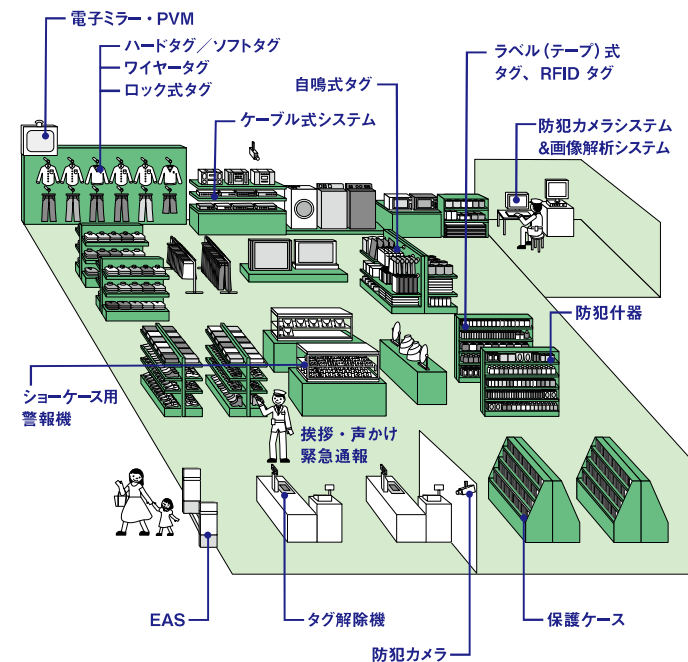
電子ミラー・PVM

ハードタグ／ソフトタグ
ワイヤータグ
ロック式タグ

ケーブル式システム

自鳴式タグ

ラベル（テープ）式
タグ、RFID タグ

防犯カメラシステム
&画像解析システム

防犯什器

ショーケース用
警報機

挨拶・声かけ
緊急通報

EAS

タグ解除機

防犯カメラ

保護ケース